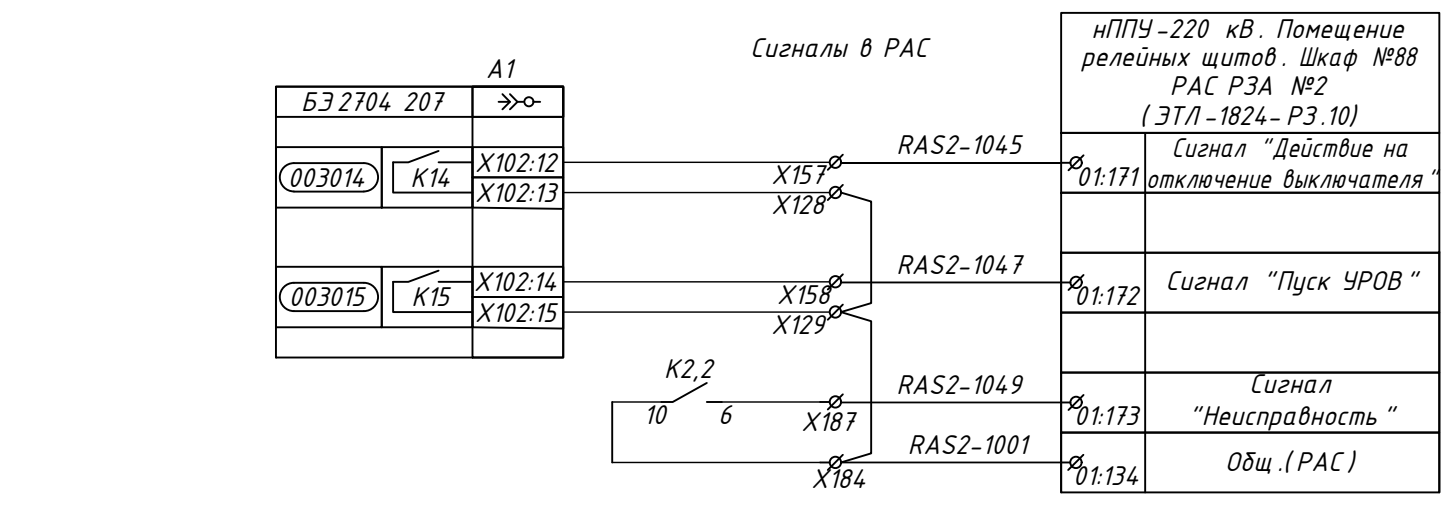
Сигналы в РАС

нППУ-220 кВ. Помещение релейных щитов. Шкаф №88 РАС РЗА №2 (ЭТЛ-1824-РЗ.10)

A1

| БЭ2704 207 | ≫○ |
|---|---|
| | |
| 003014 | K14 | X102:12 |
| | | X102:13 |
| | |
| 003015 | K15 | X102:14 |
| | | X102:15 |
| | |

X157
X128
RAS2-1045
01:171
Сигнал "Действие на отключение выключателя"

X158
X129
RAS2-1047
01:172
Сигнал "Пуск УРОВ"

K2,2
10
6
X187
RAS2-1049
01:173
Сигнал "Неисправность"

X184
RAS2-1001
01:134
Общ.(РАС)